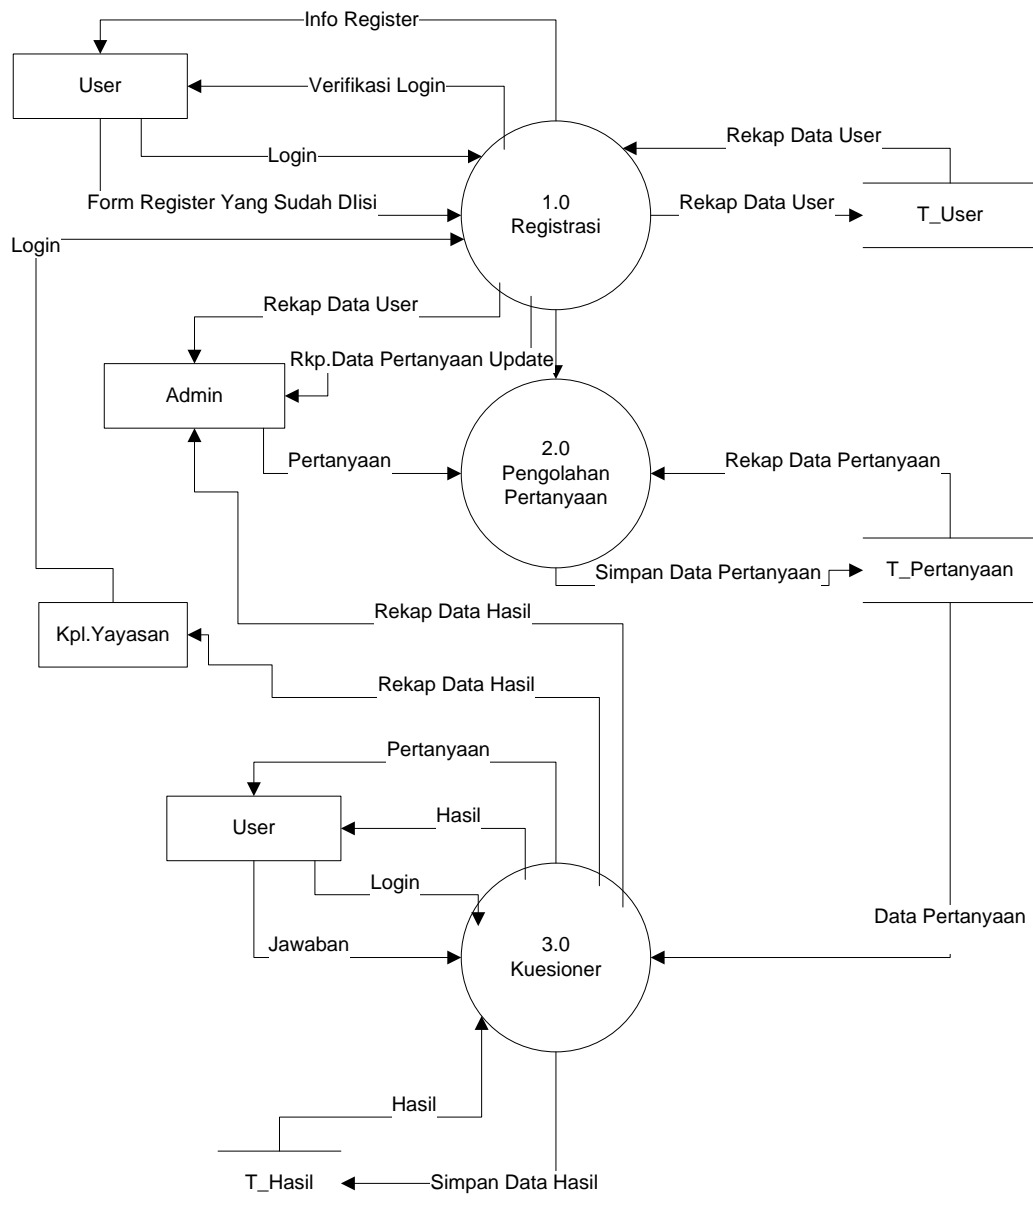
Info Register

User

Verifikasi Login

Login

Form Register Yang Sudah DIisi

Login

1.0
Registrasi

Rekap Data User

Rekap Data User

T_User

Rekap Data User

Rkp.Data Pertanyaan Update

Admin

Pertanyaan

2.0
Pengolahan
Pertanyaan

Rekap Data Pertanyaan

Simpan Data Pertanyaan

T_Pertanyaan

Kpl.Yayasan

Rekap Data Hasil

Rekap Data Hasil

Pertanyaan

User

Hasil

Login

Jawaban

3.0
Kuesioner

Data Pertanyaan

Hasil

T_Hasil

Simpan Data Hasil